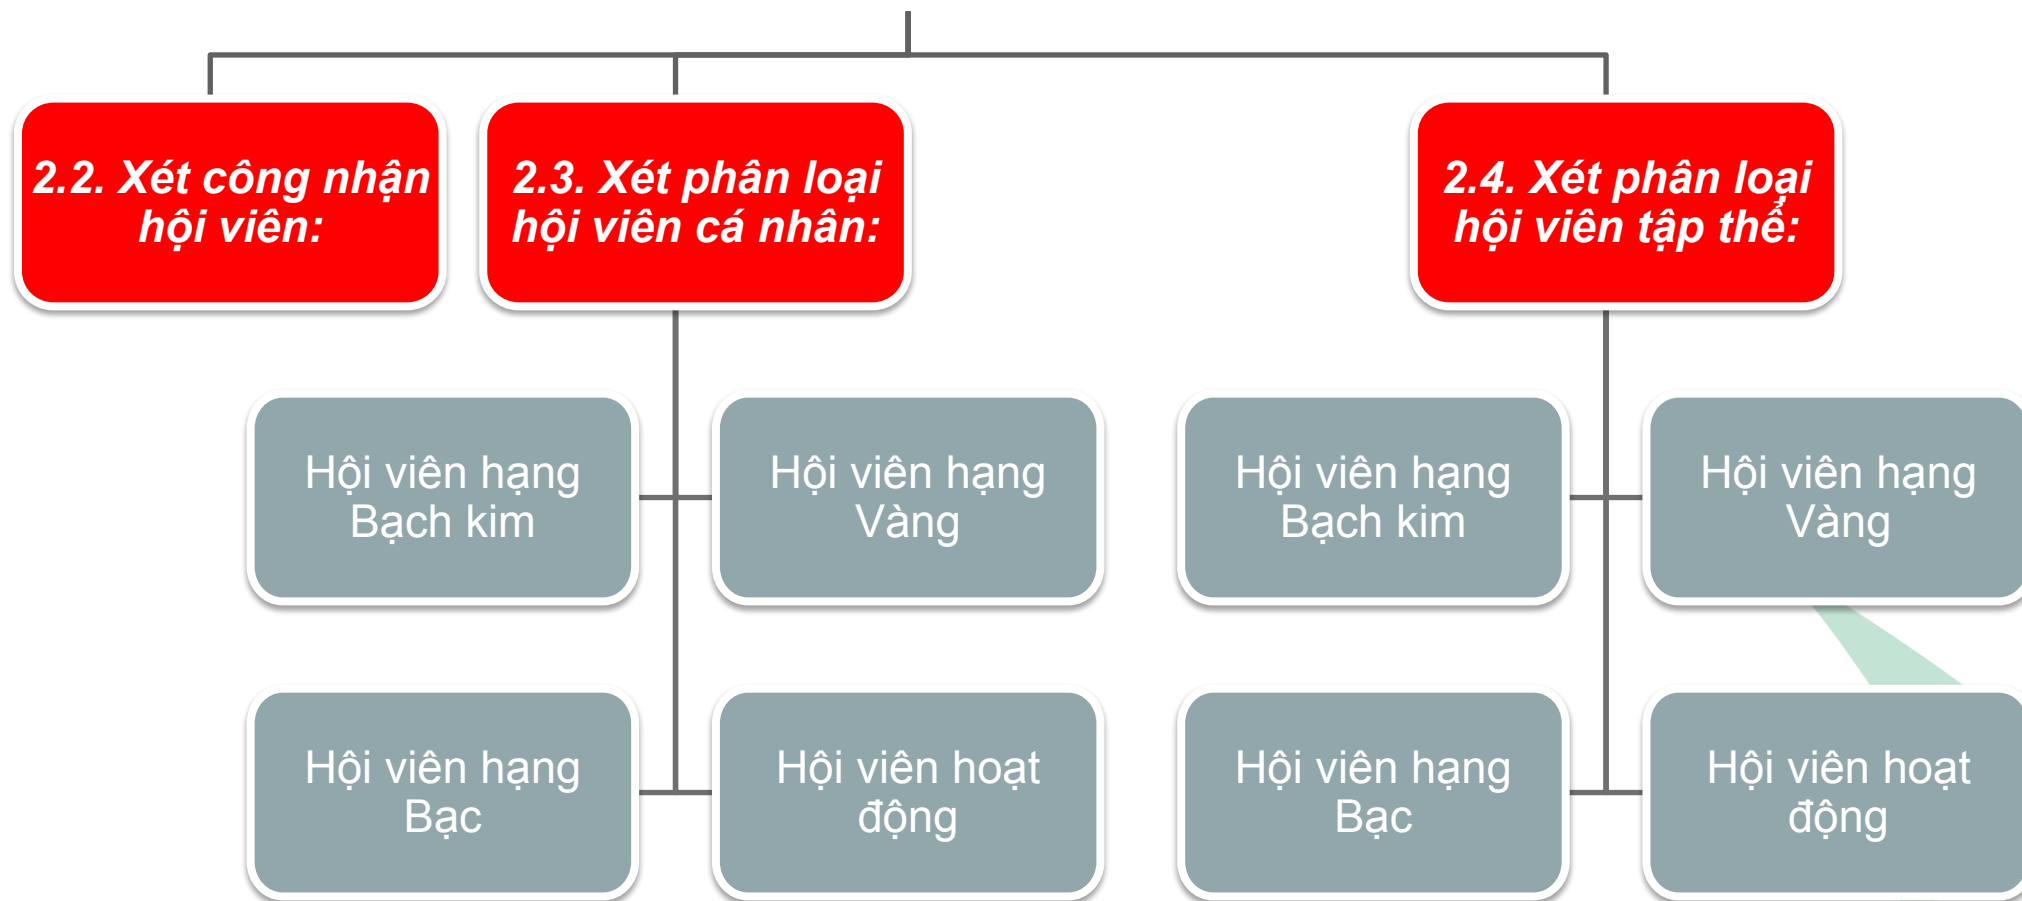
2.2. Xét công nhận hội viên:

2.3. Xét phân loại hội viên cá nhân:

2.4. Xét phân loại hội viên tập thể:

Hội viên hạng Bạch kim

Hội viên hạng Vàng

Hội viên hạng Bạc

Hội viên hoạt động

Hội viên hạng Bạch kim

Hội viên hạng Vàng

Hội viên hạng Bạc

Hội viên hoạt động